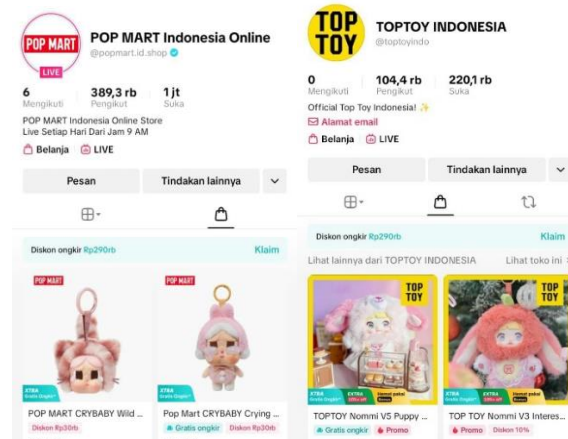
POP MART
LIVE
POP MART Indonesia Online
@popmart.id.shop

6
Mengikuti
389,3 rb
Pengikut
1 jt
Suka

POP MART Indonesia Online Store
Live Setiap Hari Dari Jam 9 AM

Belanja
LIVE

Pesan
Tindakan lainnya

Diskon ongkir Rp290rb
Klaim

POP MART
XTRA
POP MART
XTRA

POP MART CRYBABY Wild ...
Diskon Rp30rb

Pop Mart CRYBABY Crying ...
Gratis ongkir
Diskon Rp30rb

TOP TOY
TOPTOY INDONESIA
@toptoyindo

0
Mengikuti
104,4 rb
Pengikut
220,1 rb
Suka

Official Top Toy Indonesia! ✨
Alamat email

Belanja
LIVE

Pesan
Tindakan lainnya

Diskon ongkir Rp290rb
Klaim

Lihat lainnya dari TOPTOY INDONESIA
Lihat toko ini

TOP TOY
XTRA
TOP TOY
XTRA

TOPTOY Nommi V5 Puppy ...
Gratis ongkir
Promo

TOP TOY Nommi V3 Interes...
Promo
Diskon 10%